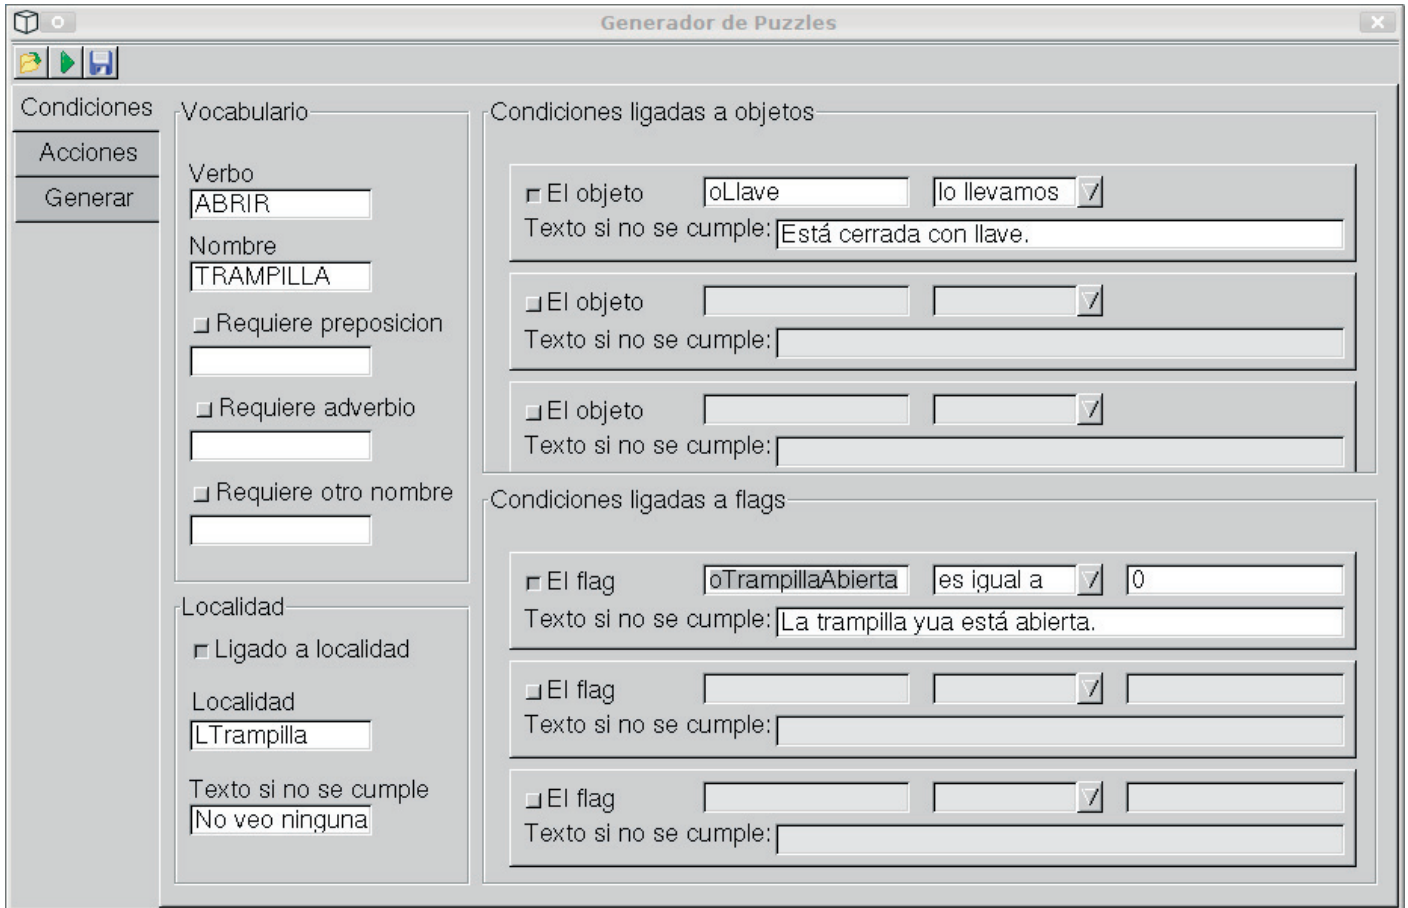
Generador de Puzzles

Condiciones
Acciones
Generar

Vocabulario
Verbo
ABRIR
Nombre
TRAMPILLA
Requiere preposicion
Requiere adverbio
Requiere otro nombre

Localidad
Ligado a localidad
Localidad
LTrampilla
Texto si no se cumple
No veo ninguna

Condiciones ligadas a objetos
El objeto oLlave lo llevamos
Texto si no se cumple: Está cerrada con llave.
El objeto
Texto si no se cumple:
El objeto
Texto si no se cumple:

Condiciones ligadas a flags
El flag oTrampillaAbierta es igual a 0
Texto si no se cumple: La trampilla yua está abierta.
El flag
Texto si no se cumple:
El flag
Texto si no se cumple: